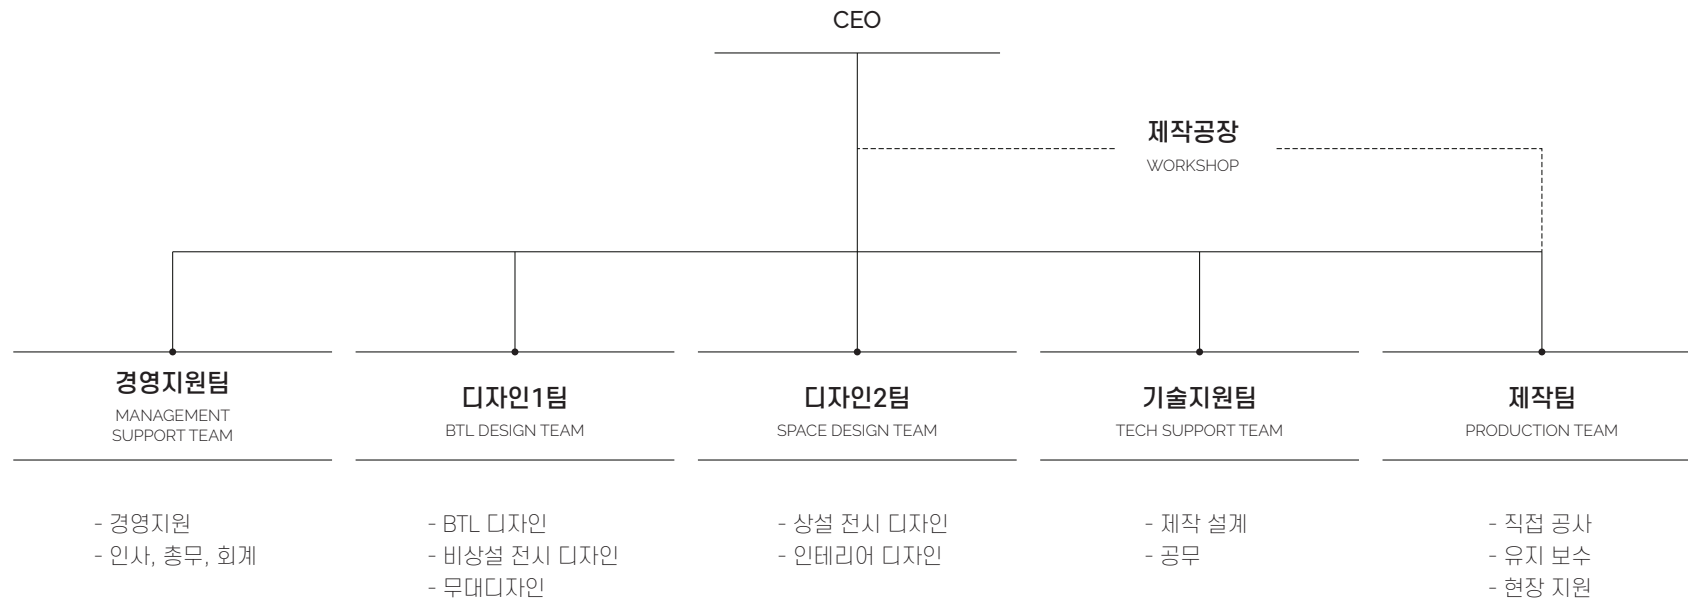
CEO

제작공장
WORKSHOP

경영지원팀
MANAGEMENT SUPPORT TEAM

- 경영지원
- 인사, 총무, 회계

디자인1팀
BTL DESIGN TEAM

- BTL 디자인
- 비상설 전시 디자인
- 무대디자인

디자인2팀
SPACE DESIGN TEAM

- 상설 전시 디자인
- 인테리어 디자인

기술지원팀
TECH SUPPORT TEAM

- 제작 설계
- 공무

제작팀
PRODUCTION TEAM

- 직접 공사
- 유지 보수
- 현장 지원